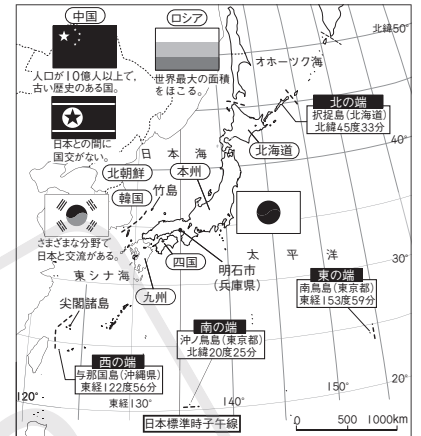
中国

人口が10億人以上で、古い歴史のある国。

ロシア

世界最大の面積をほこる。

北緯50°

オホーツク海

日本との間に国交がない。

北の端
択捉島(北海道)
北緯45度33分

北海道

40°

日本海

北朝鮮

本州

韓国

竹島

さまざまな分野で日本と交流がある。

太平洋

東シナ海

四国

明石市
(兵庫県)

30°

東の端
南鳥島(東京都)
東経153度59分

九州

尖閣諸島

南の端
沖ノ鳥島(東京都)
北緯20度25分

西の端
与那国島(沖縄県)
東経122度56分

20°

120°

東経130°

140°

150°

日本標準時子午線

0 500 1000km